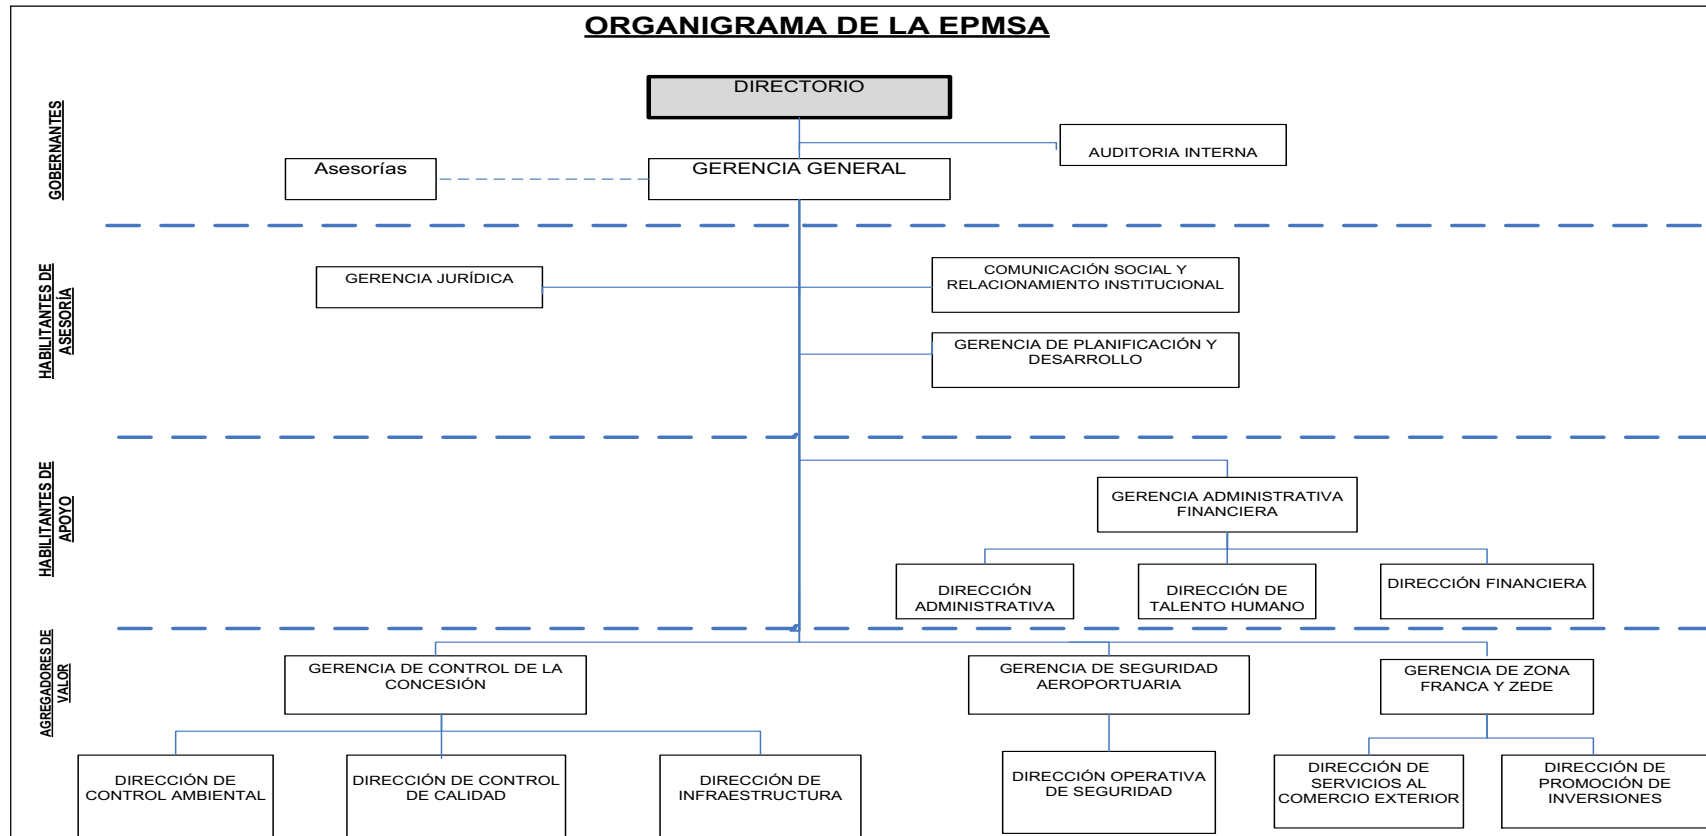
ORGANIGRAMA DE LA EPMSA

GOBERNANTES

DIRECTORIO

AUDITORIA INTERNA

Asesorías

GERENCIA GENERAL

HABILITANTES DE ASESORÍA

GERENCIA JURÍDICA

COMUNICACIÓN SOCIAL Y RELACIONAMIENTO INSTITUCIONAL

GERENCIA DE PLANIFICACIÓN Y DESARROLLO

HABILITANTES DE APOYO

GERENCIA ADMINISTRATIVA FINANCIERA

DIRECCIÓN ADMINISTRATIVA

DIRECCIÓN DE TALENTO HUMANO

DIRECCIÓN FINANCIERA

AGREGADORES DE VALOR

GERENCIA DE CONTROL DE LA CONCESIÓN

GERENCIA DE SEGURIDAD AEROPORTUARIA

GERENCIA DE ZONA FRANCA Y ZEDE

DIRECCIÓN DE CONTROL AMBIENTAL

DIRECCIÓN DE CONTROL DE CALIDAD

DIRECCIÓN DE INFRAESTRUCTURA

DIRECCIÓN OPERATIVA DE SEGURIDAD

DIRECCIÓN DE SERVICIOS AL COMERCIO EXTERIOR

DIRECCIÓN DE PROMOCIÓN DE INVERSIONES